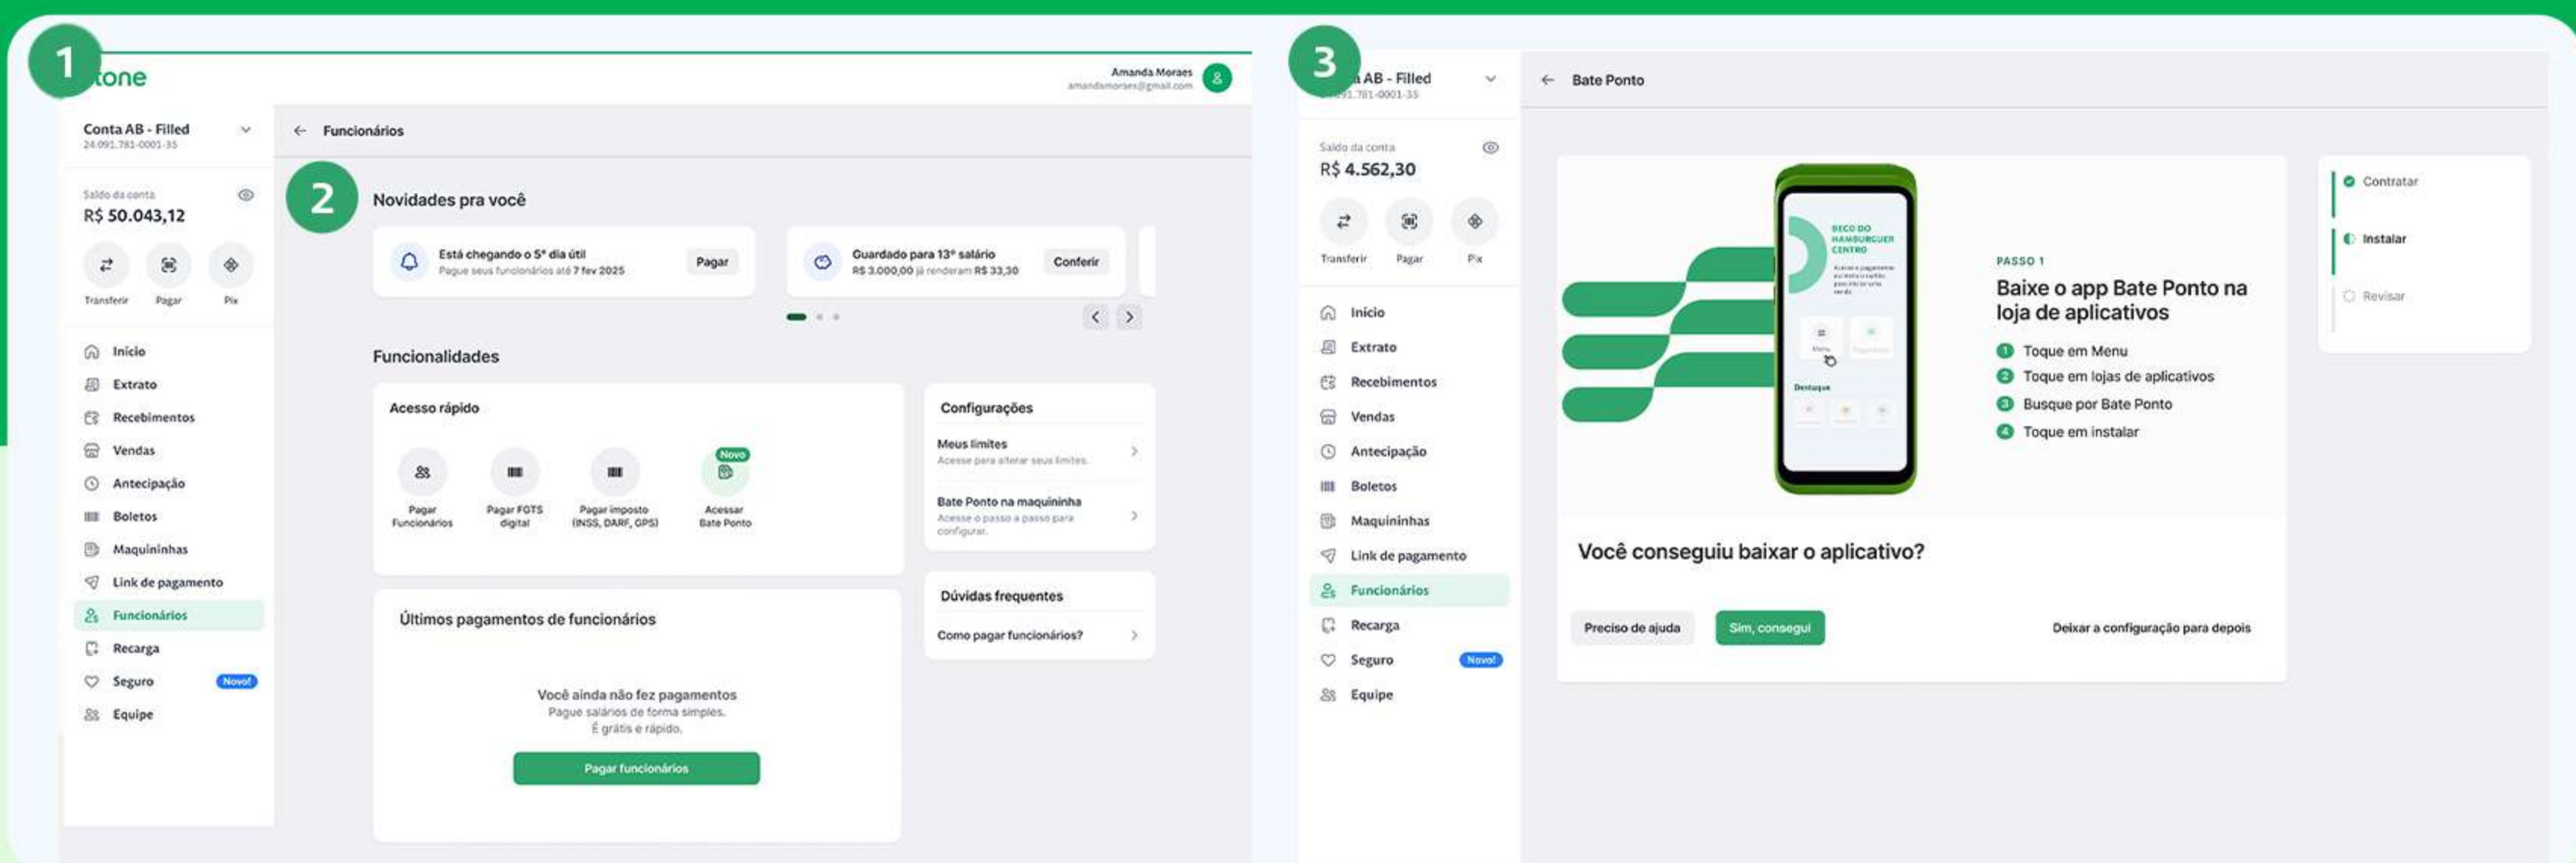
1

tone

Amanda Moraes
amandamoraes@gmail.com

Conta AB - Filled
24.091.781-0001-35

Saldo da conta
R$ 50.043,12

Transferir Pagar Pix

Início
Extrato
Recebimentos
Vendas
Antecipação
Boletos
Maquininhas
Link de pagamento
Funcionários
Recarga
Seguro Novo!
Equipe

← Funcionários

2

Novidades pra você

Está chegando o 5º dia útil
Pague seus funcionários até 7 fev 2025
Pagar

Guardado para 13º salário
R$ 3.000,00 já renderam R$ 33,30
Conferir

Funcionalidades

Acesso rápido

Pagar Funcionários
Pagar FGTS digital
Pagar imposto (INSS, DARF, GPS)
Novo
Acessar Bate Ponto

Configurações

Meus limites
Acesse para alterar seus limites.

Bate Ponto na maquininha
Acesse o passo a passo para configurar.

Dúvidas frequentes

Como pagar funcionários?

Últimos pagamentos de funcionários

Você ainda não fez pagamentos
Pague salários de forma simples.
É grátis e rápido.

Pagar funcionários

3

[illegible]AB - Filled
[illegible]091.781-0001-35

Saldo da conta
R$ 4.562,30

Transferir Pagar Pix

Início
Extrato
Recebimentos
Vendas
Antecipação
Boletos
Maquininhas
Link de pagamento
Funcionários
Recarga
Seguro Novo!
Equipe

← Bate Ponto

BECO DO HAMBURGUER CENTRO

Destaque

PASSO 1
Baixe o app Bate Ponto na loja de aplicativos

1 Toque em Menu
2 Toque em lojas de aplicativos
3 Busque por Bate Ponto
4 Toque em instalar

Contratar
Instalar
Revisar

Você conseguiu baixar o aplicativo?

Preciso de ajuda
Sim, consegui
Deixar a configuração para depois